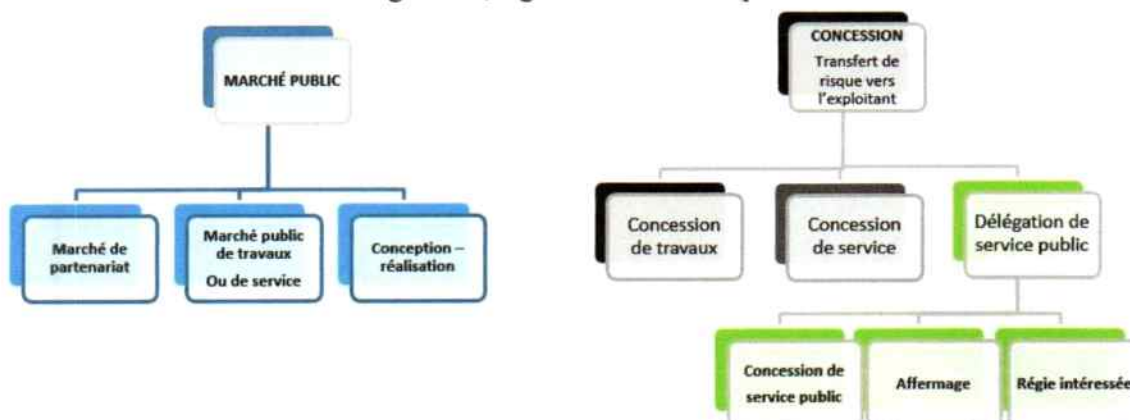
MARCHÉ PUBLIC

Marché de partenariat

Marché public de travaux Ou de service

Conception – réalisation

CONCESSION Transfert de risque vers l'exploitant

Concession de travaux

Concession de service

Délégation de service public

Concession de service public

Affermage

Régie intéressée